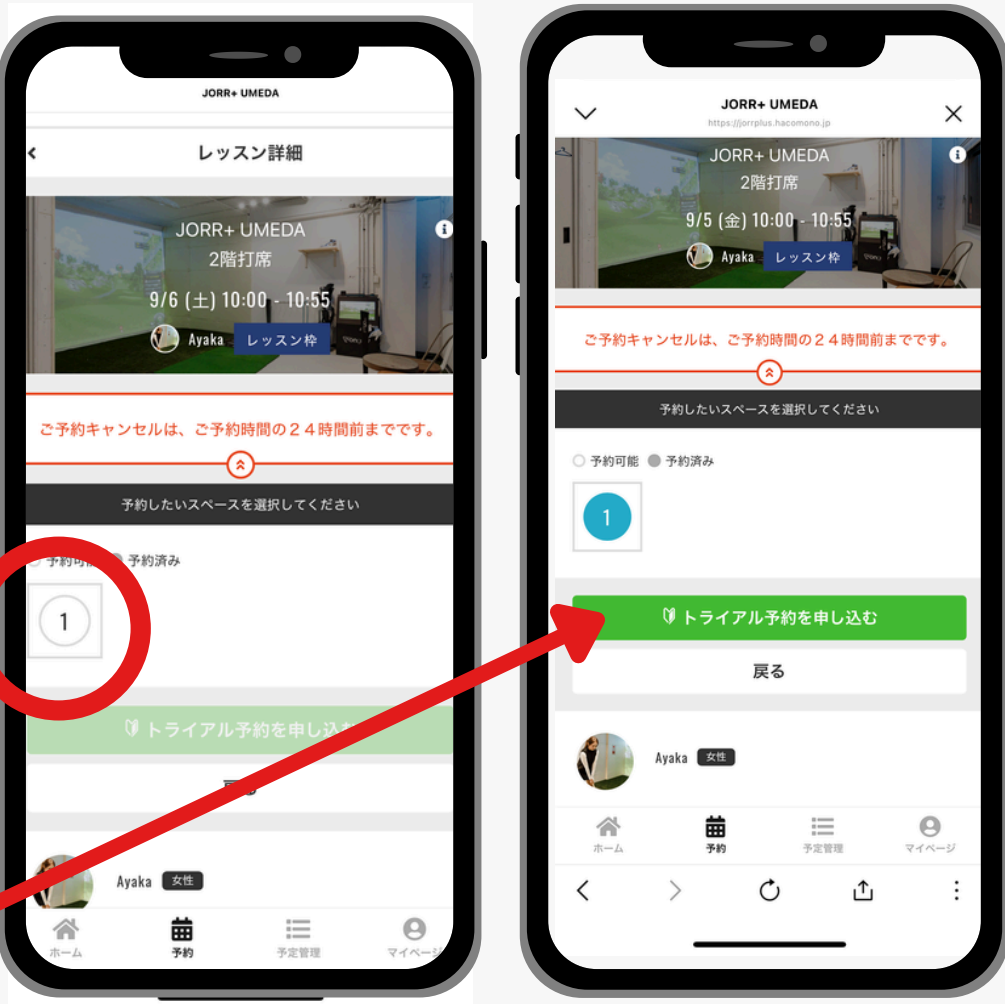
JORR+ UMEDA

レッスン詳細

JORR+ UMEDA
2階打席
9/6 (土) 10:00 - 10:55
Ayaka レッスン枠

ご予約キャンセルは、ご予約時間の２４時間前までです。

予約したいスペースを選択してください

予約可能 予約済み

1

トライアル予約を申し込む

戻る

Ayaka 女性

ホーム 予約 予定管理 マイページ

JORR+ UMEDA
https://jorrplus.hacomono.jp

JORR+ UMEDA
2階打席
9/5 (金) 10:00 - 10:55
Ayaka レッスン枠

ご予約キャンセルは、ご予約時間の２４時間前までです。

予約したいスペースを選択してください

予約可能 予約済み

1

トライアル予約を申し込む

戻る

Ayaka 女性

ホーム 予約 予定管理 マイページ